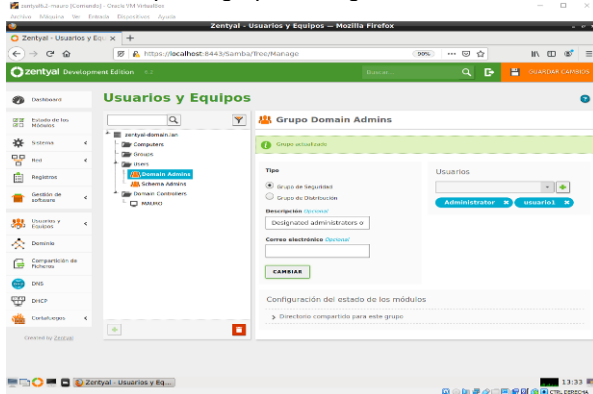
zentyal6.2-mauro [Corriendo] - Oracle VM VirtualBox
Archivo Máquina Ver Entrada Dispositivos Ayuda
Zentyal - Usuarios y Equipos — Mozilla Firefox
Zentyal - Usuarios y Equ ×
https://localhost:8443/Samba/Tree/Manage
90%
zentyal Development Edition 6.2
Buscar...
GUARDAR CAMBIOS
Dashboard
Estado de los Módulos
Sistema
Red
Registros
Gestión de software
Usuarios y Equipos
Dominio
Compartición de Ficheros
DNS
DHCP
Cortafuegos
Created by Zentyal
Usuarios y Equipos
zentyal-domain.lan
Computers
Groups
Users
Domain Admins
Schema Admins
Domain Controllers
MAURO
Grupo Domain Admins
Grupo actualizado
Tipo
Grupo de Seguridad
Grupo de Distribución
Descripción Opcional
Designated administrators o
Correo electrónico Opcional
CAMBIAR
Usuarios
Administrator ×
usuario1 ×
Configuración del estado de los módulos
Directorio compartido para este grupo
Zentyal - Usuarios y Eq...
13:33
CTRL DERECHA